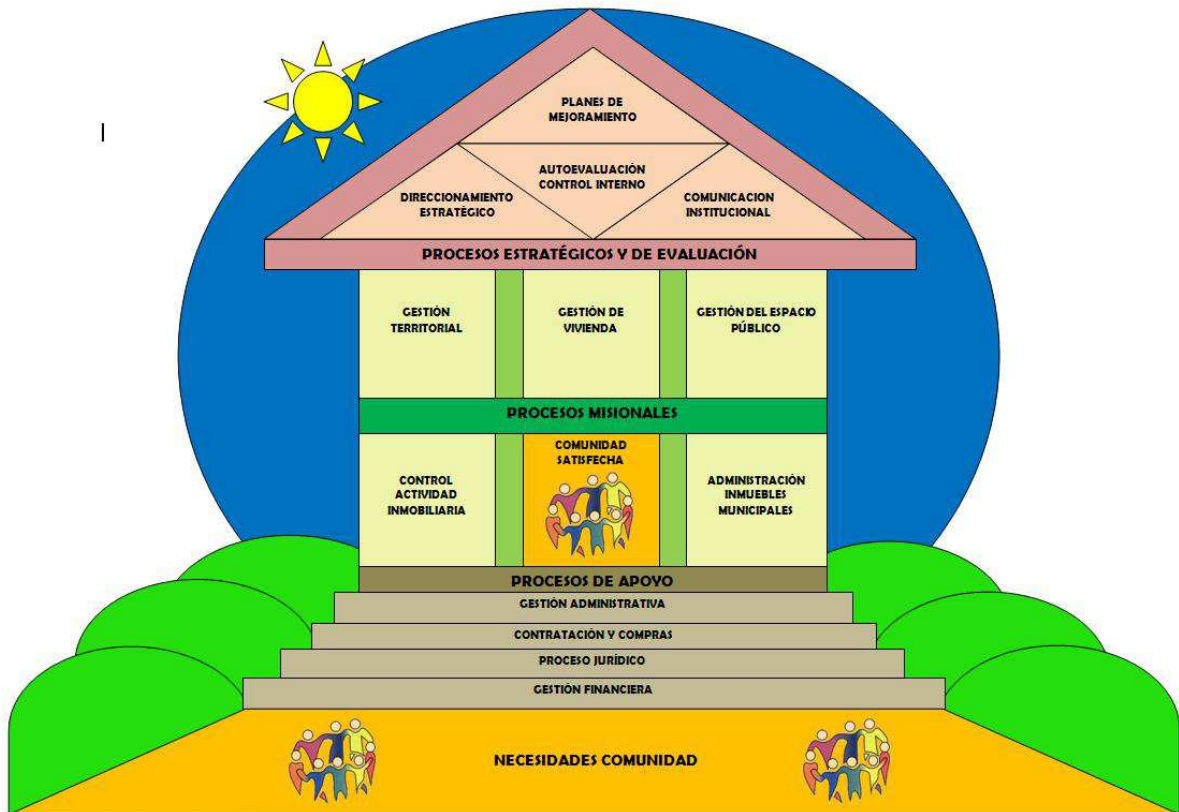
PLANES DE MEJORAMIENTO

AUTOEVALUACIÓN CONTROL INTERNO

DIRECCIONAMIENTO ESTRATÉGICO

COMUNICACION INSTITUCIONAL

PROCESOS ESTRATÉGICOS Y DE EVALUACIÓN

GESTIÓN TERRITORIAL

GESTIÓN DE VIVIENDA

GESTIÓN DEL ESPACIO PÚBLICO

PROCESOS MISIONALES

CONTROL ACTIVIDAD INMOBILIARIA

COMUNIDAD SATISFECHA

ADMINISTRACIÓN INMUEBLES MUNICIPALES

PROCESOS DE APOYO

GESTIÓN ADMINISTRATIVA

CONTRATACIÓN Y COMPRAS

PROCESO JURÍDICO

GESTIÓN FINANCIERA

NECESIDADES COMUNIDAD